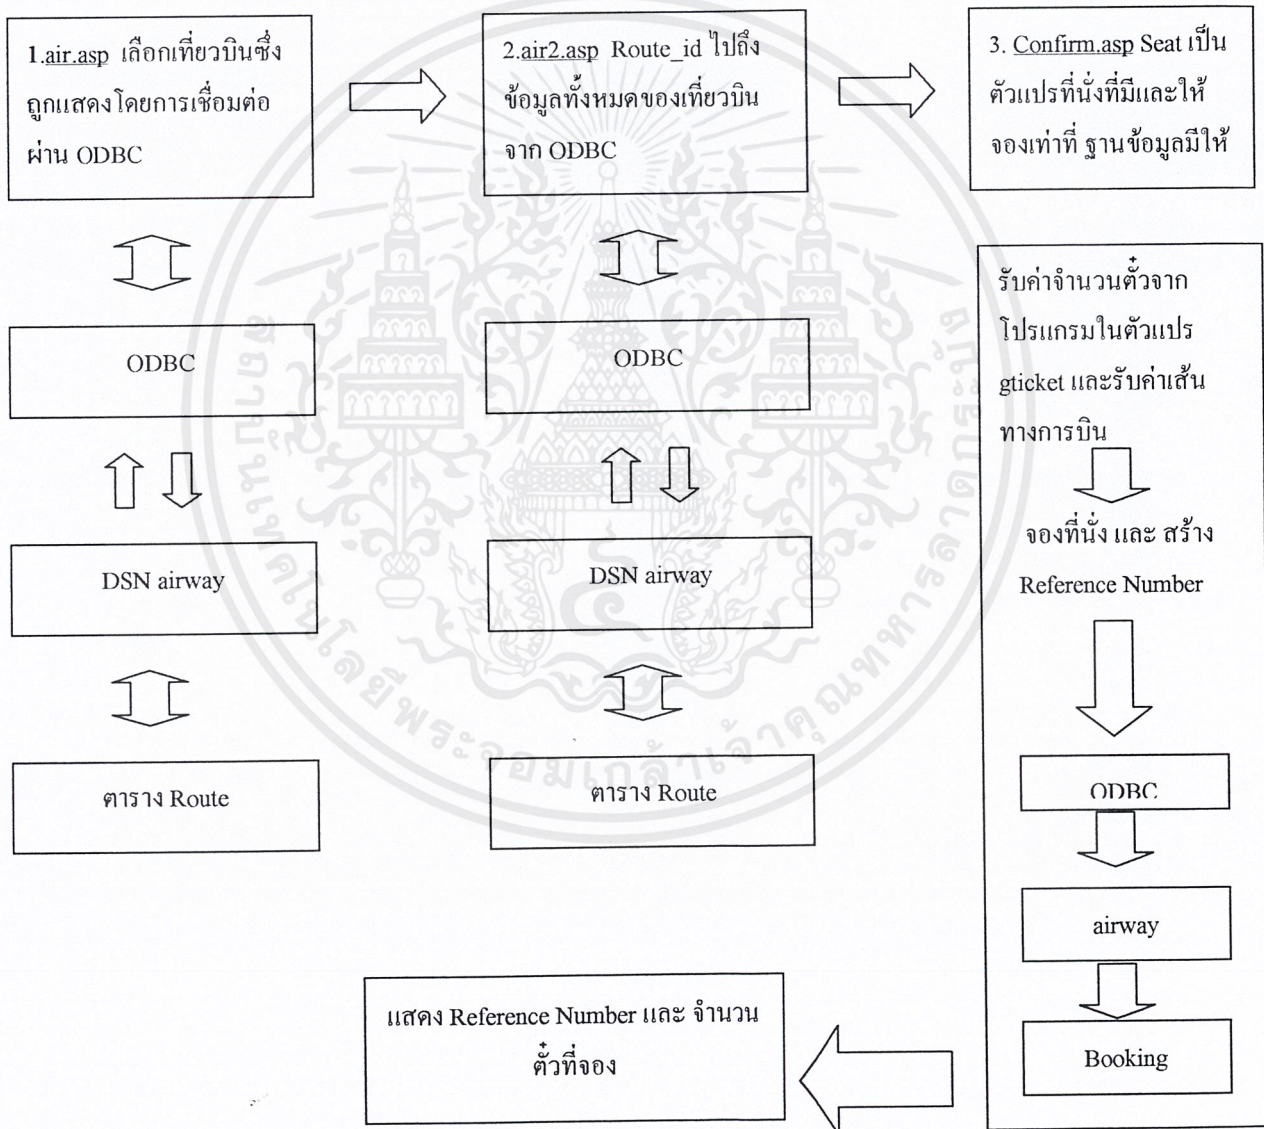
1.air.asp เลือกเที่ยวบินซึ่งถูกแสดงโดยการเชื่อมต่อผ่าน ODBC

2.air2.asp Route_id ไปถึงข้อมูลทั้งหมดของเที่ยวบินจาก ODBC

3. Confirm.asp Seat เป็นตัวแปรที่นั่งที่มีและให้จองเท่าที่ ฐานข้อมูลมีให้

ODBC

DSN airway

ตาราง Route

ODBC

DSN airway

ตาราง Route

รับค่าจำนวนตั๋วจากโปรแกรมในตัวแปร gticket และรับค่าเส้นทางการบิน

จองที่นั่ง และ สร้าง Reference Number

ODBC

airway

Booking

แสดง Reference Number และ จำนวนตั๋วที่จอง